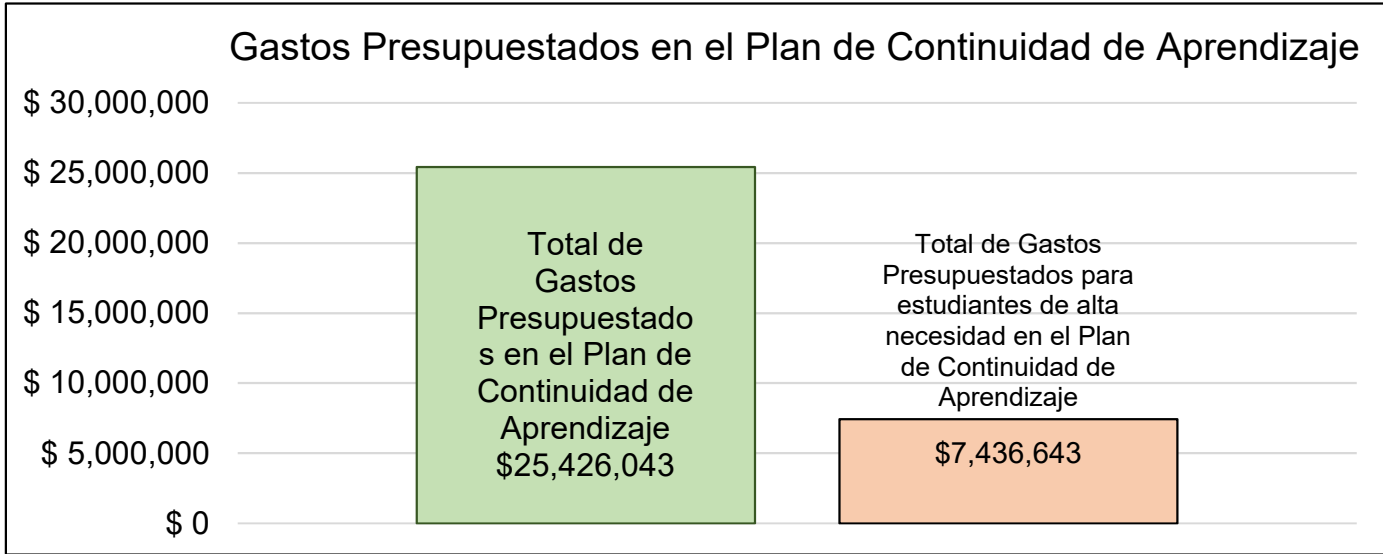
Gastos Presupuestados en el Plan de Continuidad de Aprendizaje

$ 30,000,000
$ 25,000,000
$ 20,000,000
$ 15,000,000
$ 10,000,000
$ 5,000,000
$ 0

Total de Gastos Presupuestados en el Plan de Continuidad de Aprendizaje $25,426,043

Total de Gastos Presupuestados para estudiantes de alta necesidad en el Plan de Continuidad de Aprendizaje

$7,436,643